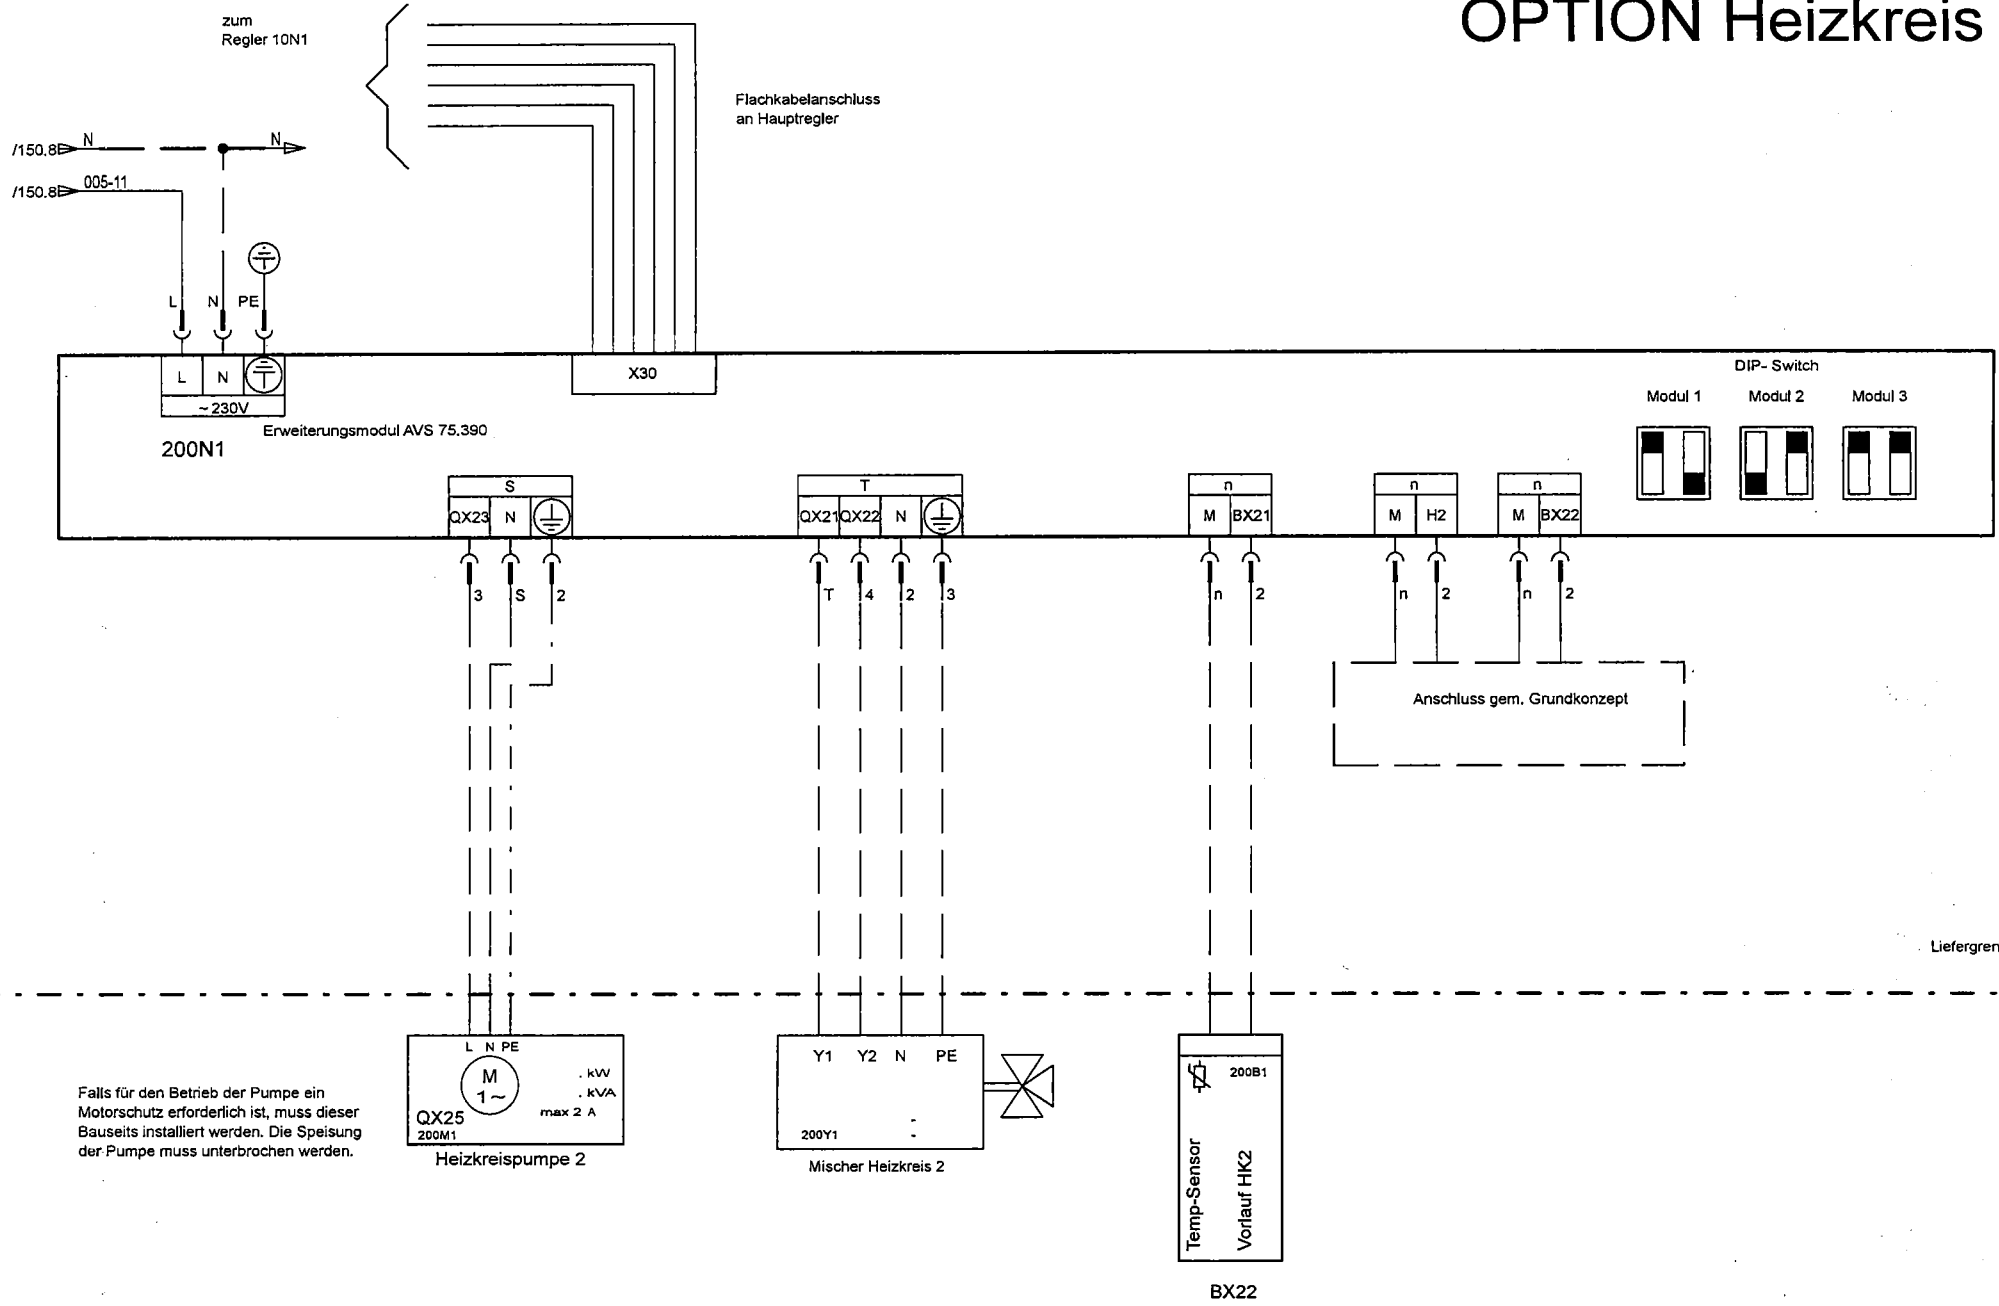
OPTION Heizkreis

zum
Regler 10N1

Flachkabelanschluss
an Hauptregler

/150.8 N N

/150.8 005-11

L N PE

L N

~230V

X30

DIP- Switch

Modul 1 Modul 2 Modul 3

Erweiterungsmodul AVS 75.390

200N1

S
QX23 N

T
QX21 QX22 N

n
M BX21

n
M H2

n
M BX22

3 S 2

T 4 2 3

n 2

n 2

n 2

Anschluss gem. Grundkonzept

Liefergren

L N PE
M
1~
. kW
. kVA
max 2 A
QX25
200M1
Heizkreispumpe 2

Y1 Y2 N PE
200Y1
-
-
Mischer Heizkreis 2

200B1
Temp-Sensor
Vorlauf HK2

BX22

Falls für den Betrieb der Pumpe ein Motorschutz erforderlich ist, muss dieser Bauseits installiert werden. Die Speisung der Pumpe muss unterbrochen werden.